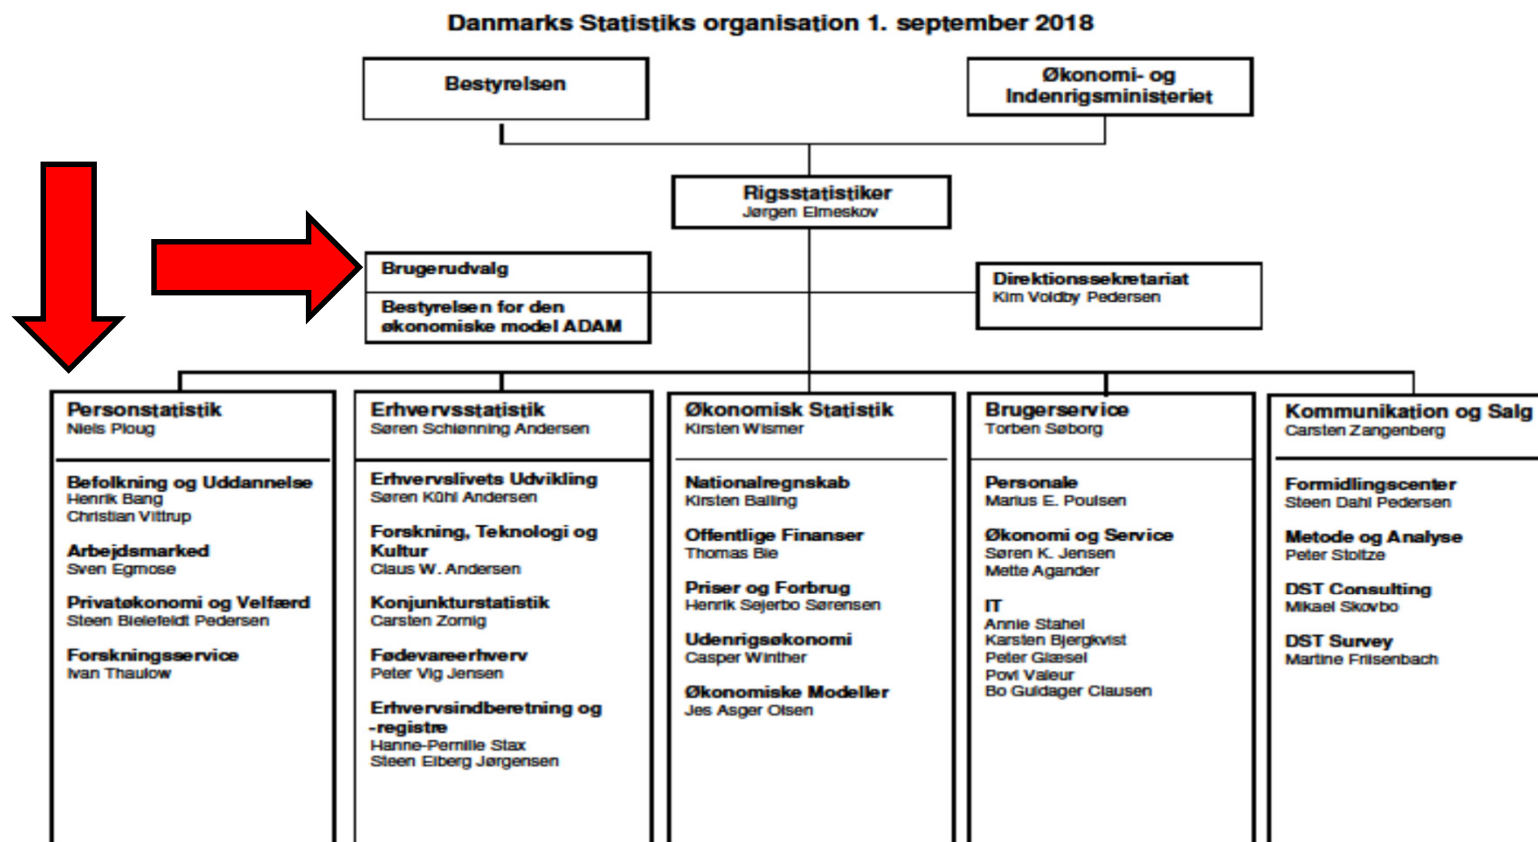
Danmarks Statistiks organisation 1. september 2018

Bestyrelsen

Økonomi- og Indenrigsministeriet

Rigsstatistiker
Jørgen Elmeskov

Brugerudvalg

Bestyrelsen for den økonomiske model ADAM

Direktionssekretariat
Kim Voldby Pedersen

Personstatistik
Niels Ploug

Befolkning og Uddannelse
Henrik Bang
Christian Vittrup

Arbejdsmarked
Sven Egmose

Privatøkonomi og Velfærd
Steen Bielefeldt Pedersen

Forskningsservice
Ivan Thaulow

Erhvervsstatistik
Søren Schiønning Andersen

Erhvervslivets Udvikling
Søren Kühl Andersen

Forskning, Teknologi og Kultur
Claus W. Andersen

Konjunkturstatistik
Carsten Zornig

Fødevareerhverv
Peter Vig Jensen

Erhvervsindberetning og -registre
Hanne-Pernille Stax
Steen Eiberg Jørgensen

Økonomisk Statistik
Kirsten Wismer

Nationalregnskab
Kirsten Balling

Offentlige Finanser
Thomas Bie

Priser og Forbrug
Henrik Sejerbo Sørensen

Udenrigsøkonomi
Casper Winther

Økonomiske Modeller
Jes Asger Olsen

Brugerservice
Torben Søborg

Personale
Marius E. Poulsen

Økonomi og Service
Søren K. Jensen
Mette Agander

IT
Annie Stahel
Karsten Bjergkvist
Peter Glæsel
Povl Valeur
Bo Guldager Clausen

Kommunikation og Salg
Carsten Zangenberg

Formidlingscenter
Steen Dahl Pedersen

Metode og Analyse
Peter Stoltze

DST Consulting
Mikael Skovbo

DST Survey
Martine Friisenbach